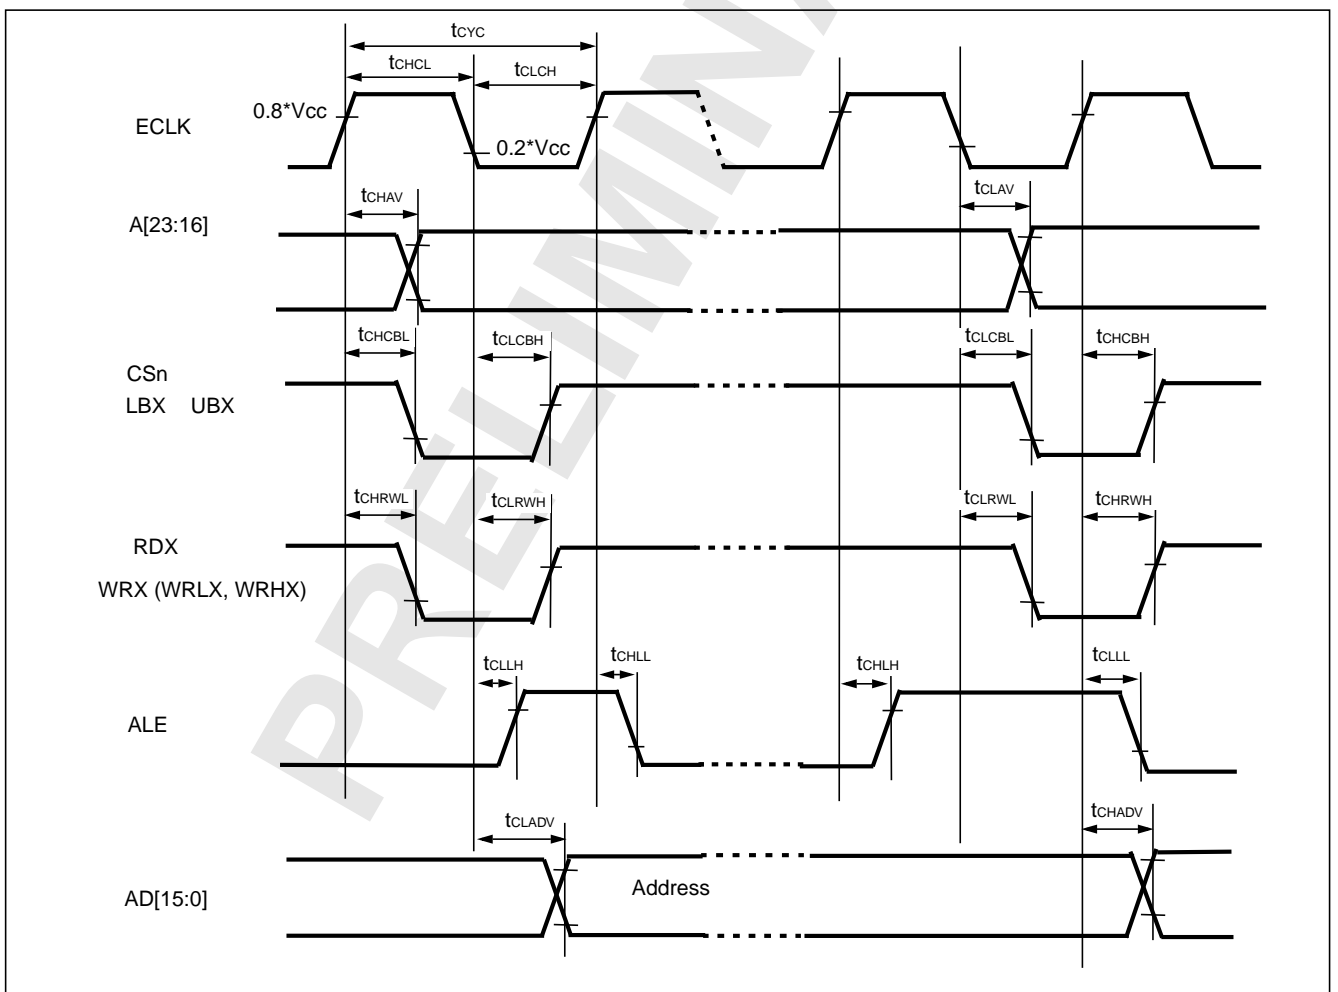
$t_{CYC}$

$t_{CHCL}$

$t_{CLCH}$

ECLK

0.8*Vcc

0.2*Vcc

$t_{CHAV}$

$t_{CLAV}$

A[23:16]

$t_{CHCBL}$

$t_{CLCBH}$

$t_{CLCBL}$

$t_{CHCBH}$

CSn

LBX UBX

$t_{CHRWL}$

$t_{CLRWH}$

$t_{CLRWL}$

$t_{CHRWH}$

RDX

WRX (WRLX, WRHX)

$t_{CLLH}$

$t_{CHLL}$

$t_{CHLH}$

$t_{CLLL}$

ALE

$t_{CLADV}$

$t_{CHADV}$

Address

AD[15:0]

PRELIMINARY